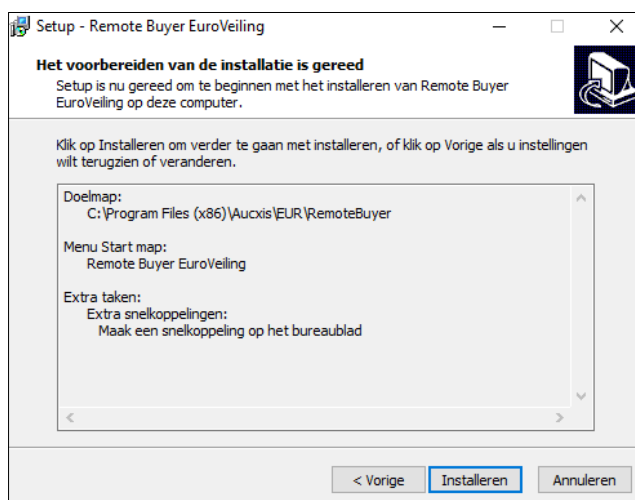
Setup - Remote Buyer EuroVeiling

Het voorbereiden van de installatie is gereed

Setup is nu gereed om te beginnen met het installeren van Remote Buyer EuroVeiling op deze computer.

Klik op Installeren om verder te gaan met installeren, of klik op Vorige als u instellingen wilt terugzien of veranderen.

Doelmap:
C:\Program Files (x86)\Aucxis\EUR\RemoteBuyer

Menu Start map:
Remote Buyer EuroVeiling

Extra taken:
Extra snelkoppelingen:
Maak een snelkoppeling op het bureaublad

< Vorige

Installeren

Annuleren